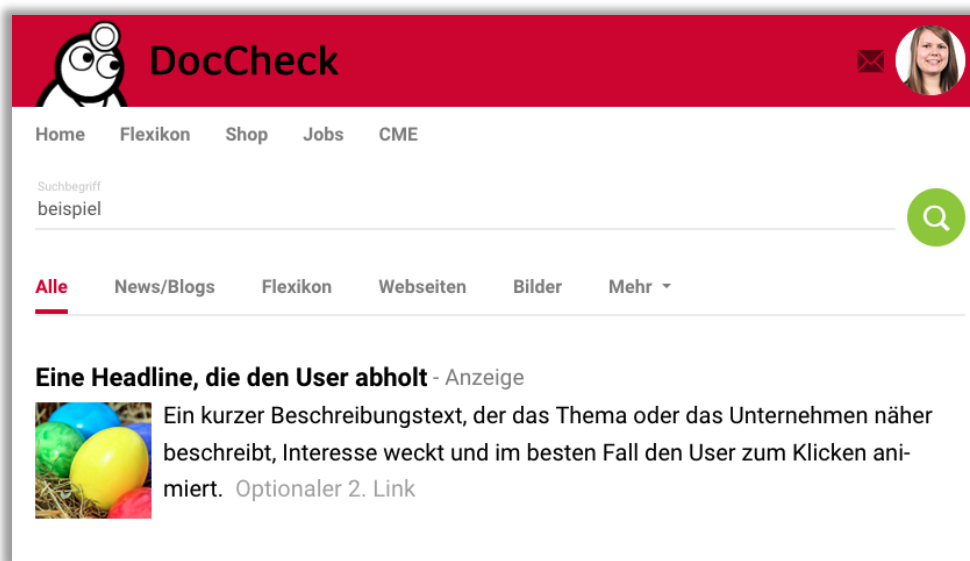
DocCheck

Home Flexikon Shop Jobs CME

Suchbegriff
beispiel

Alle News/Blogs Flexikon Webseiten Bilder Mehr

Eine Headline, die den User abholt - Anzeige

Ein kurzer Beschreibungstext, der das Thema oder das Unternehmen näher beschreibt, Interesse weckt und im besten Fall den User zum Klicken animiert. Optionaler 2. Link